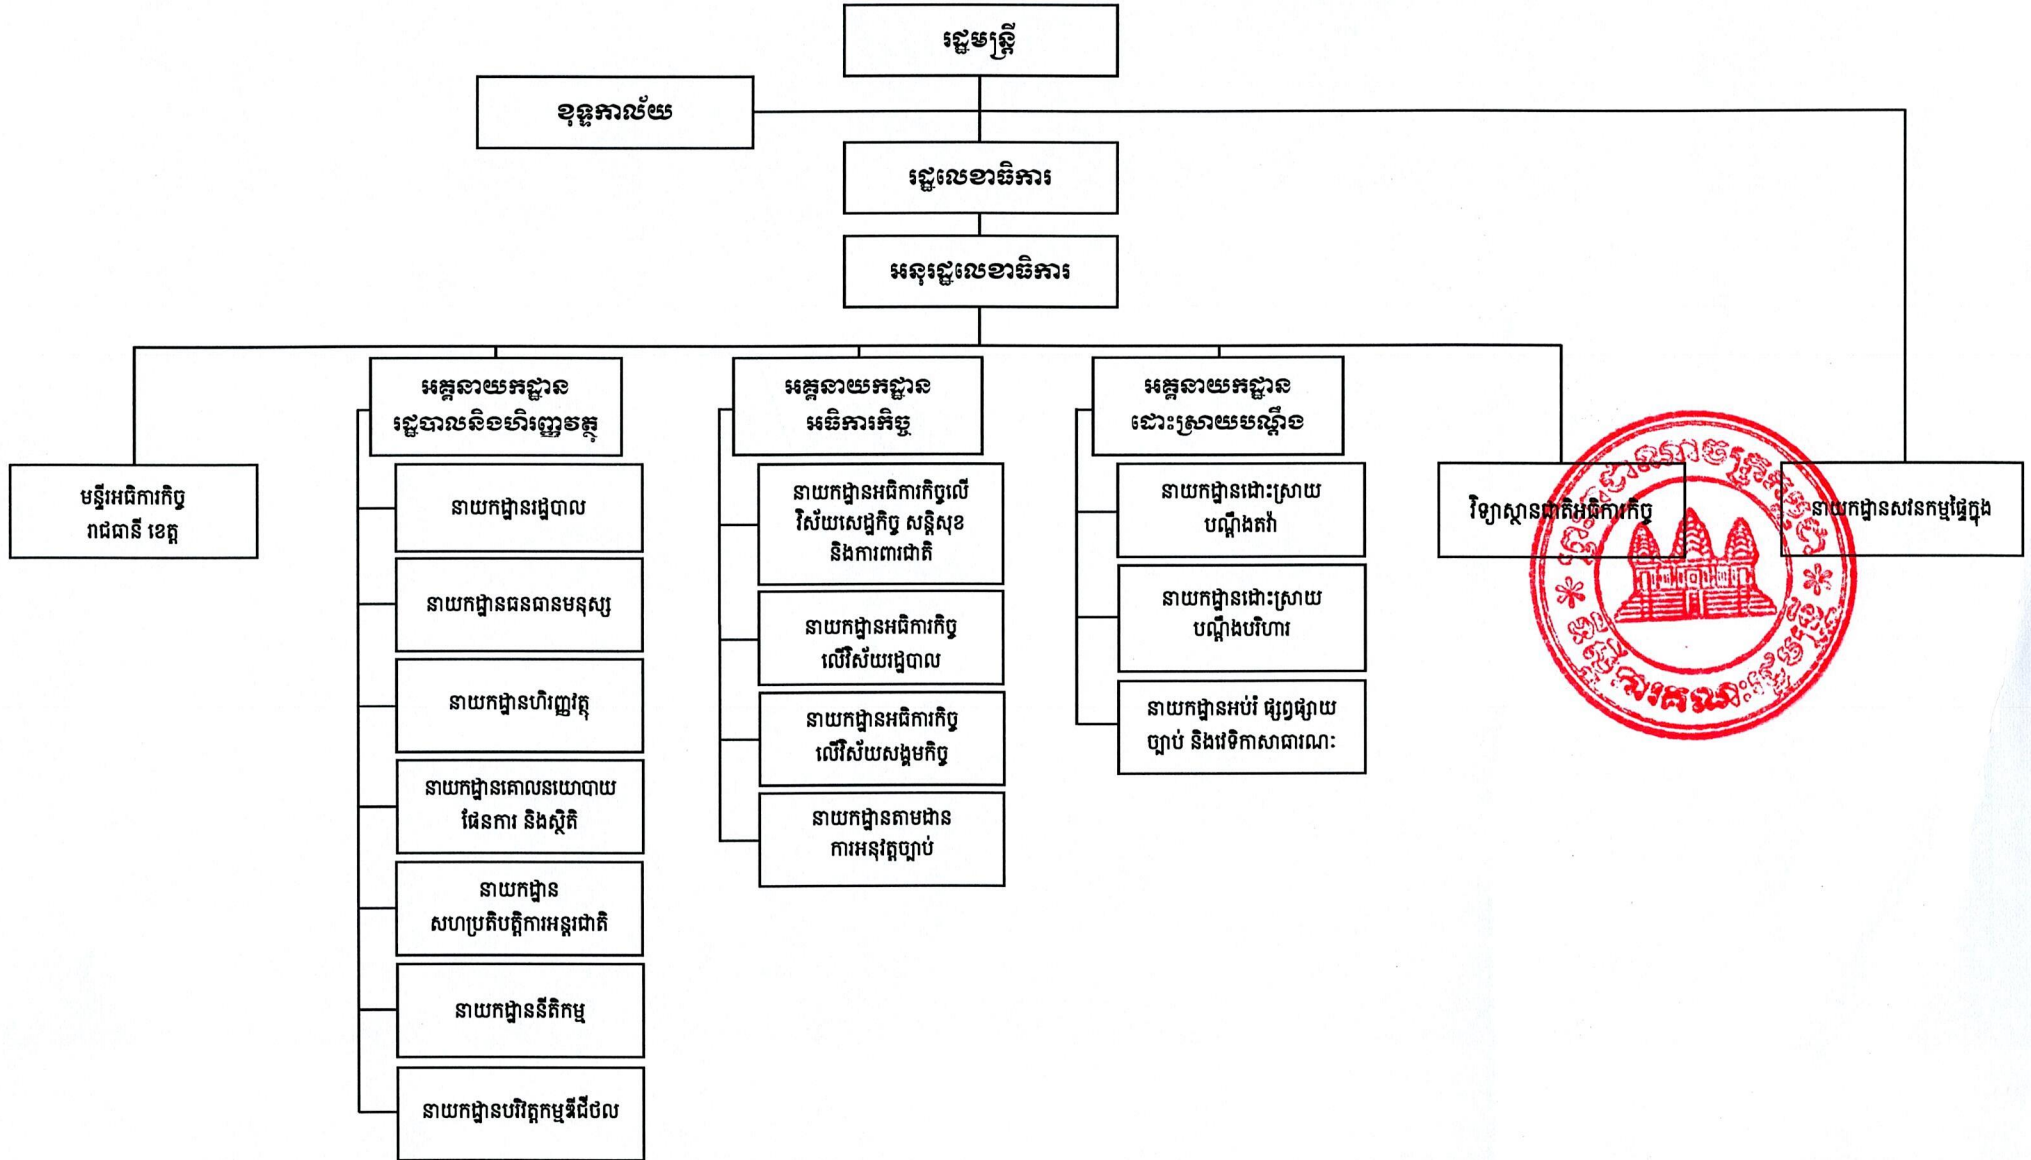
រដ្ឋមន្ត្រី

ខុទ្ទកាល័យ

រដ្ឋលេខាធិការ

អនុរដ្ឋលេខាធិការ

មន្ទីរអធិការកិច្ច រាជធានី ខេត្ត

អគ្គនាយកដ្ឋាន រដ្ឋបាលនិងហិរញ្ញវត្ថុ

នាយកដ្ឋានរដ្ឋបាល

នាយកដ្ឋានធនធានមនុស្ស

នាយកដ្ឋានហិរញ្ញវត្ថុ

នាយកដ្ឋានគោលនយោបាយ ផែនការ និងស្ថិតិ

នាយកដ្ឋាន សហប្រតិបត្តិការអន្តរជាតិ

នាយកដ្ឋាននីតិកម្ម

នាយកដ្ឋានបរិវត្តកម្មឌីជីថល

អគ្គនាយកដ្ឋាន អធិការកិច្ច

នាយកដ្ឋានអធិការកិច្ចលើវិស័យសេដ្ឋកិច្ច សន្តិសុខ និងការពារជាតិ

នាយកដ្ឋានអធិការកិច្ចលើវិស័យរដ្ឋបាល

នាយកដ្ឋានអធិការកិច្ចលើវិស័យសង្គមកិច្ច

នាយកដ្ឋានតាមដានការអនុវត្តច្បាប់

អគ្គនាយកដ្ឋាន ដោះស្រាយបណ្តឹង

នាយកដ្ឋានដោះស្រាយបណ្តឹងតវ៉ា

នាយកដ្ឋានដោះស្រាយបណ្តឹងបរិហារ

នាយកដ្ឋានអប់រំ ផ្សព្វផ្សាយច្បាប់ និងវេទិកាសាធារណៈ

វិទ្យាស្ថានជាតិអធិការកិច្ច

នាយកដ្ឋានសវនកម្មផ្ទៃក្នុង